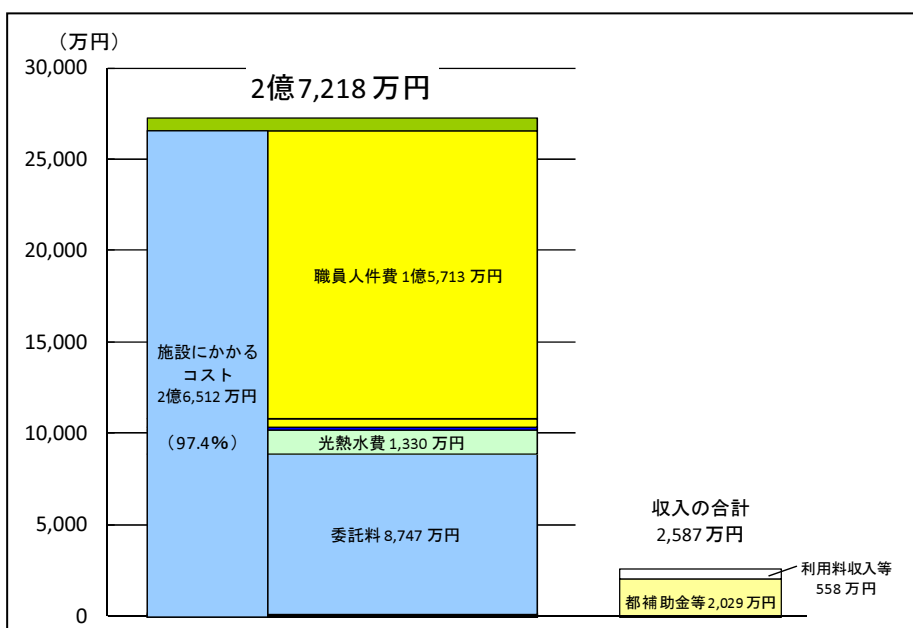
（万円）
30,000
25,000
20,000
15,000
10,000
5,000
0

2億7,218 万円

施設にかかるコスト
2億6,512 万円

（97.4%）

職員人件費 1億5,713 万円

光熱水費 1,330 万円

委託料 8,747 万円

収入の合計
2,587 万円

利用料収入等
558 万円

都補助金等 2,029 万円